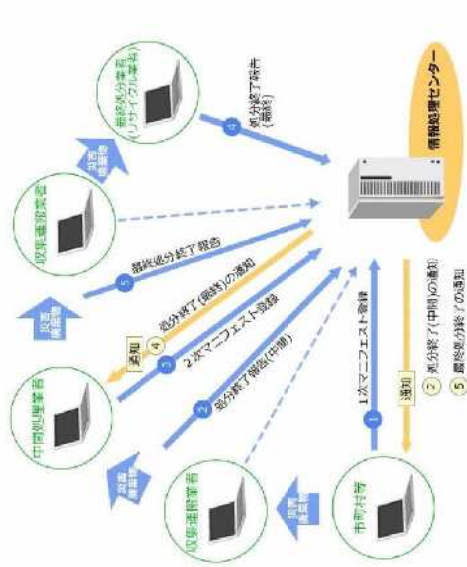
情報処理センター

最終処分業者（リサイクル業者）

処分終了報告（最終）

収集運搬業者

最終処分終了報告

処分終了（最終）の通知

2次マニフェスト登録

処分終了報告（中間）

1次マニフェスト登録

通知

通知

中間処理業者

収集運搬業者

市町村等

廃棄物運搬

廃棄物運搬

廃棄物運搬

廃棄物運搬

② 処分終了（中間）の通知

⑤ 最終処分終了の通知

①

②

③

④

④

⑤